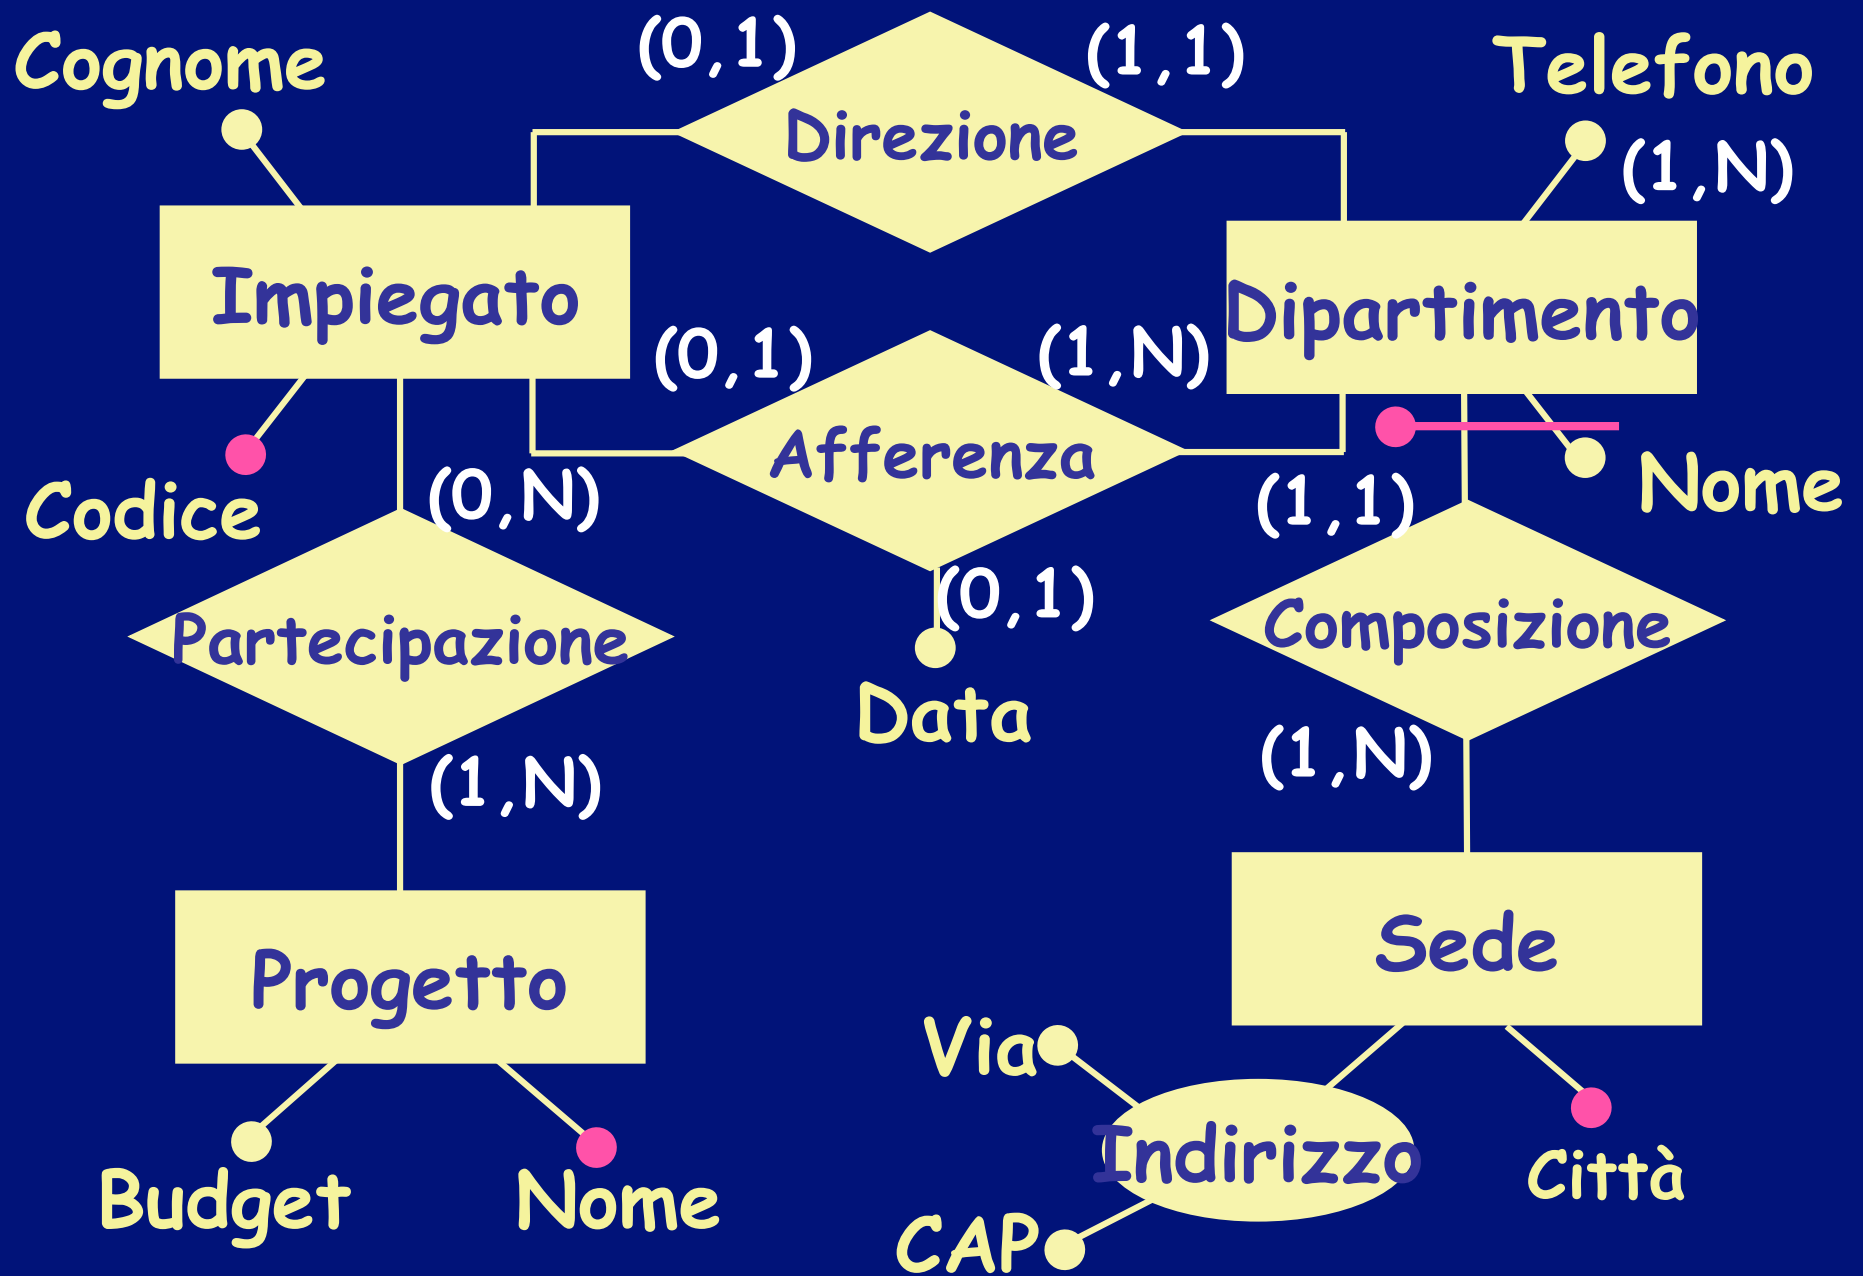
Cognome
(0,1)
Direzione
(1,1)
Telefono
(1,N)
Impiegato
Dipartimento
(0,1)
(1,N)
Afferenza
Codice
(0,N)
(1,1)
Nome
(0,1)
Partecipazione
Composizione
Data
(1,N)
(1,N)
Sede
Progetto
Via
Indirizzo
Città
Budget
Nome
CAP